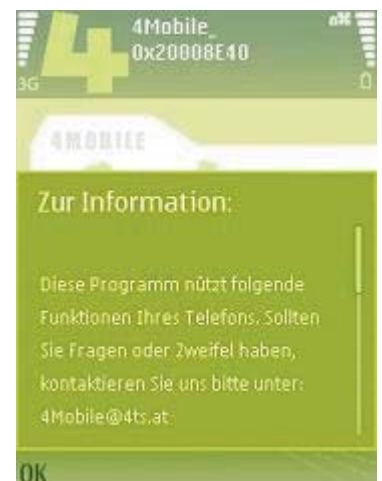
3G

4Mobile_
0x20008E40

4MOBILE

Zur Information:

Diese Programm nützt folgende Funktionen Ihres Telefons. Sollten Sie Fragen oder Zweifel haben, kontaktieren Sie uns bitte unter: 4Mobile@4ts.at

OK